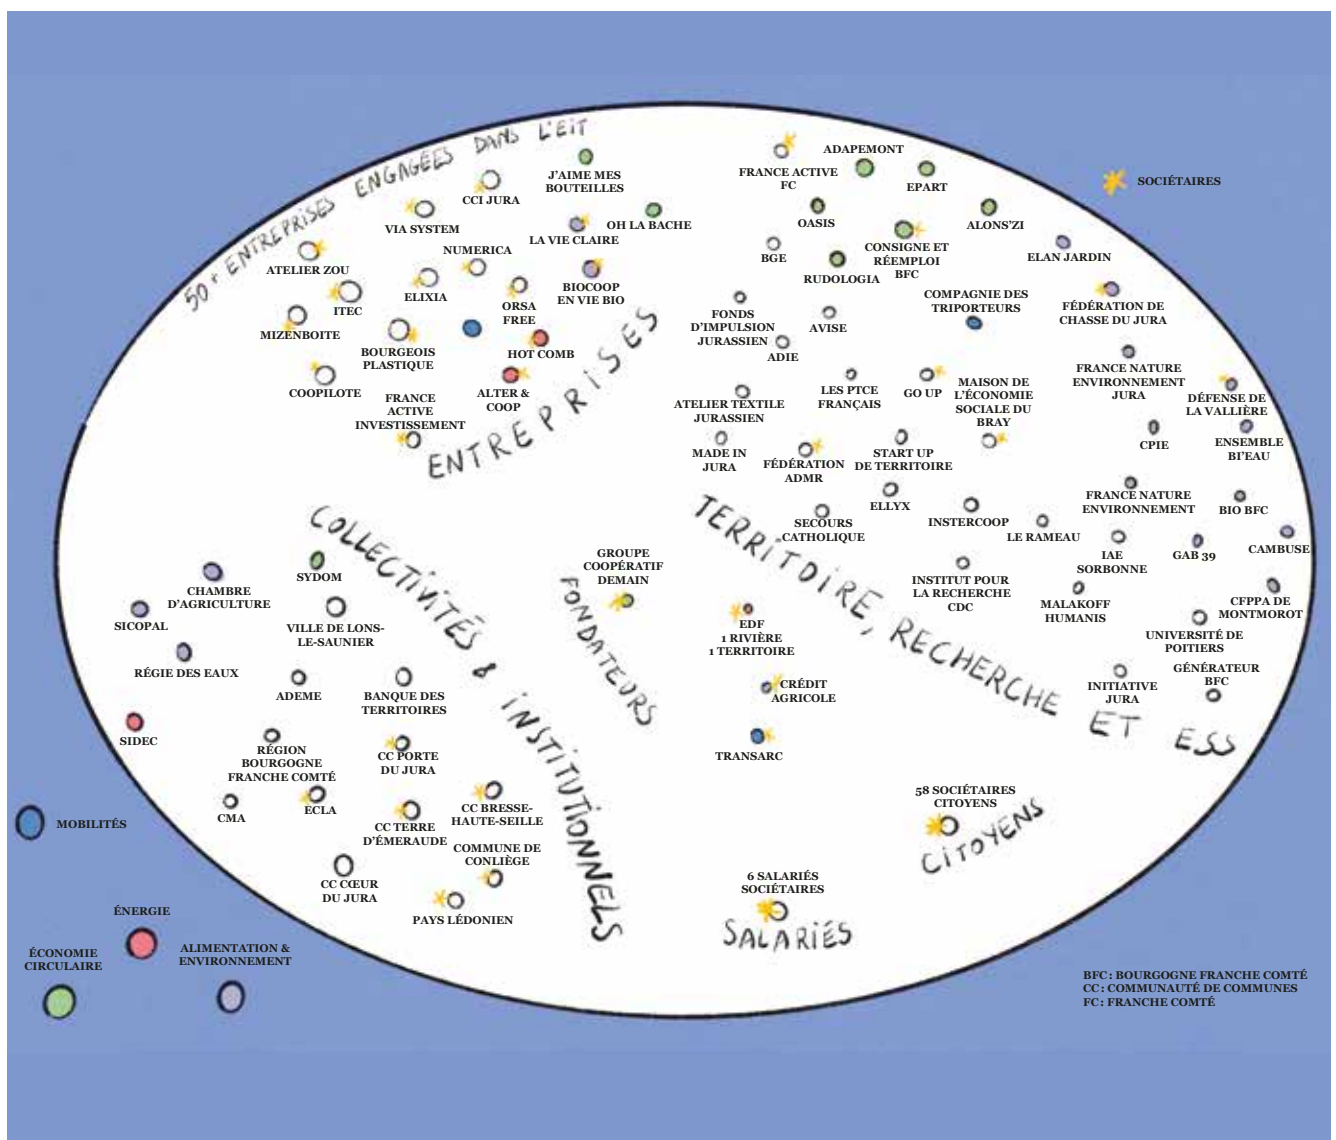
50 + ENTREPRISES ENGAGÉES DANS L'EIT

SOCIÉTAIRES

CCI JURA
J'AIME MES BOUTEILLES
VIA SYSTEM
OH LA BACHE
LA VIE CLAIRE
ATELIER ZOU
NUMERICA
ELIXIA
ITEC
ORSA FREE
BIOCOOP EN VIE BIO
MIZENBOITE
BOURGEOIS PLASTIQUE
HOT COMB
COOPILOTE
ALTER & COOP
FRANCE ACTIVE INVESTISSEMENT

ENTREPRISES

FRANCE ACTIVE FC
ADAPEMONT
EPART
OASIS
ALONS'ZI
BGE
CONSIGNE ET RÉEMPLOI BFC
ELAN JARDIN
RUDOLOGIA
FONDS D'IMPULSION JURASSIEN
AVISE
COMPAGNIE DES TRIPORTEURS
FÉDÉRATION DE CHASSE DU JURA
ADIE
LES PTCE FRANÇAIS
GO UP
MAISON DE L'ÉCONOMIE SOCIALE DU BRAY
FRANCE NATURE ENVIRONNEMENT JURA
DÉFENSE DE LA VALLIÈRE
ATELIER TEXTILE JURASSIEN
CPIE
ENSEMBLE BI'EAU
MADE IN JURA
FÉDÉRATION ADMR
START UP DE TERRITOIRE
ELLYX
FRANCE NATURE ENVIRONNEMENT
BIO BFC
SECOURS CATHOLIQUE
INSTERCOOP
LE RAMEAU
IAE SORBONNE
GAB 39
CAMBUSE
INSTITUT POUR LA RECHERCHE CDC
MALAKOFF HUMANIS
CFPPA DE MONTMOROT
UNIVERSITÉ DE POITIERS
GÉNÉRATEUR BFC
INITIATIVE JURA

TERRITOIRE, RECHERCHE ET ESS

COLLECTIVITÉS & INSTITUTIONNELS

CHAMBRE D'AGRICULTURE
SYDOM
SICOPAL
VILLE DE LONS-LE-SAUNIER
RÉGIE DES EAUX
ADEME
BANQUE DES TERRITOIRES
SIDEC
RÉGION BOURGOGNE FRANCHE COMTÉ
CC PORTE DU JURA
CMA
ECLA
CC TERRE D'ÉMERAUDE
CC BRESSE-HAUTE-SEILLE
COMMUNE DE CONLIÈGE
CC CŒUR DU JURA
PAYS LÉDONIEN

GROUPE COOPÉRATIF DEMAIN
FONDATEURS
EDF 1 RIVIÈRE 1 TERRITOIRE
CRÉDIT AGRICOLE
TRANSARC

58 SOCIÉTAIRES CITOYENS
CITOYENS
6 SALARIÉS SOCIÉTAIRES
SALARIÉS

MOBILITÉS
ÉNERGIE
ÉCONOMIE CIRCULAIRE
ALIMENTATION & ENVIRONNEMENT

BFC: BOURGOGNE FRANCHE COMTÉ
CC: COMMUNAUTÉ DE COMMUNES
FC: FRANCHE COMTÉ